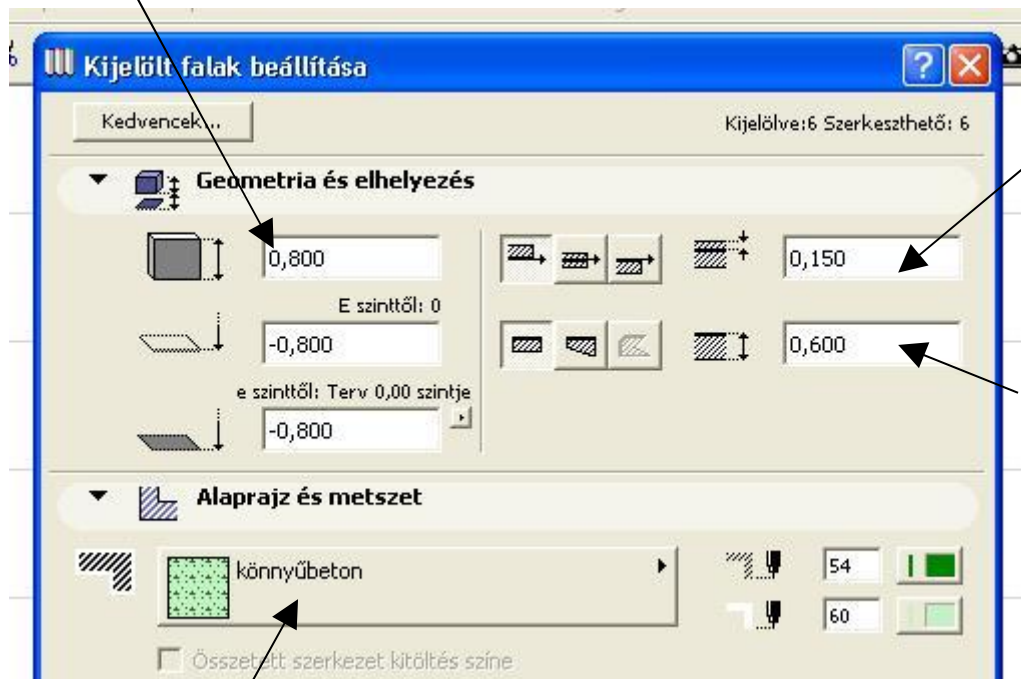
Kijelölt falak beállítása

Kedvencek...

Kijelölve:6 Szerkeszthető: 6

Geometria és elhelyezés

0,800

E szinttől: 0

-0,800

e szinttől: Terv 0,00 szintje

-0,800

0,150

0,600

Alaprajz és metszet

könnyűbeton

54

60

Összetett szerkezet kitöltés színe